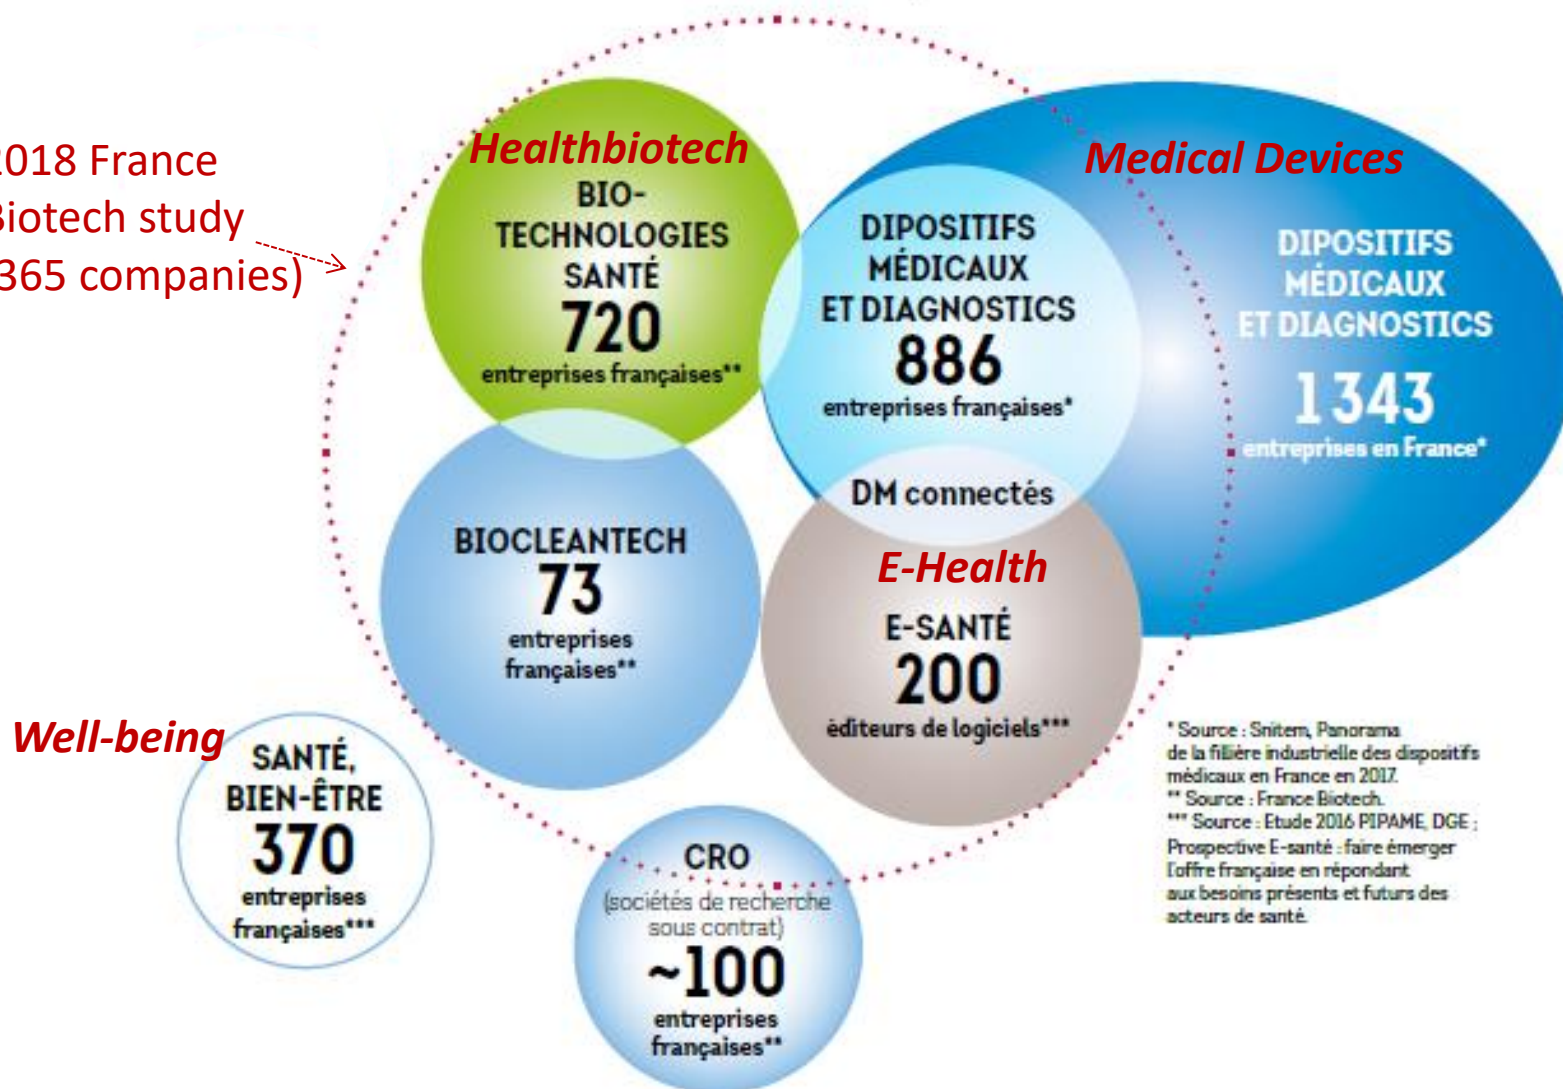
018 France
iotech study
365 companies)

Healthbiotech
BIO-TECHNOLOGIES SANTÉ
720
entreprises françaises**

Medical Devices
DIPOSITIFS MÉDICAUX ET DIAGNOSTICS
886
entreprises françaises*

DIPOSITIFS MÉDICAUX ET DIAGNOSTICS
1 343
entreprises en France*

DM connectés

BIOCLEANTECH
73
entreprises françaises**

E-Health
E-SANTÉ
200
éditeurs de logiciels***

Well-being
SANTÉ, BIEN-ÊTRE
370
entreprises françaises***

CRO
(sociétés de recherche sous contrat)
~100
entreprises françaises**

* Source : Snitem, Panorama de la filière industrielle des dispositifs médicaux en France en 2017.
** Source : France Biotech.
*** Source : Etude 2016 PIPAME, DGE ; Prospective E-santé : faire émerger l'offre française en répondant aux besoins présents et futurs des acteurs de santé.